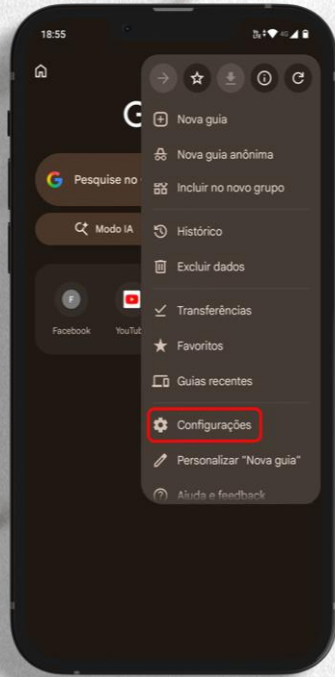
18:55

Pesquise no

Modo IA

F
Facebook

YouTub

Nova guia
Nova guia anônima
Incluir no novo grupo
Histórico
Excluir dados
Transferências
Favoritos
Guias recentes
Configurações
Personalizar "Nova guia"
Ajuda e feedback